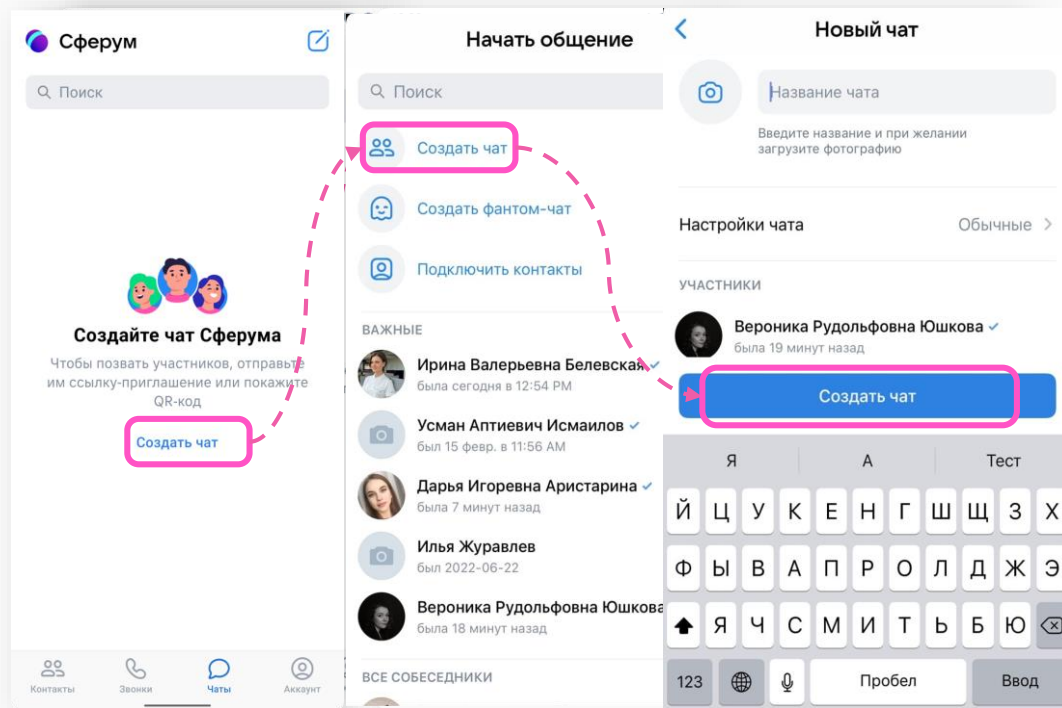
Сферум

Поиск

Создайте чат Сферума

Чтобы позвать участников, отправьте им ссылку-приглашение или покажите QR-код

Создать чат

Контакты Звонки Чаты Аккаунт

Начать общение

Поиск

Создать чат

Создать фантом-чат

Подключить контакты

ВАЖНЫЕ

Ирина Валерьевна Белевская
была сегодня в 12:54 PM

Усман Аптиевич Исмаилов
был 15 февр. в 11:56 AM

Дарья Игоревна Аристарина
была 7 минут назад

Илья Журавлев
был 2022-06-22

Вероника Рудольфовна Юшкова
была 18 минут назад

ВСЕ СОБЕСЕДНИКИ

Новый чат

Название чата

Введите название и при желании загрузите фотографию

Настройки чата Обычные

УЧАСТНИКИ

Вероника Рудольфовна Юшкова
была 19 минут назад

Создать чат

Я А Тест

Й Ц У К Е Н Г Ш Щ З Х
Ф Ы В А П Р О Л Д Ж Э
Я Ч С М И Т Ь Б Ю
123 Пробел Ввод